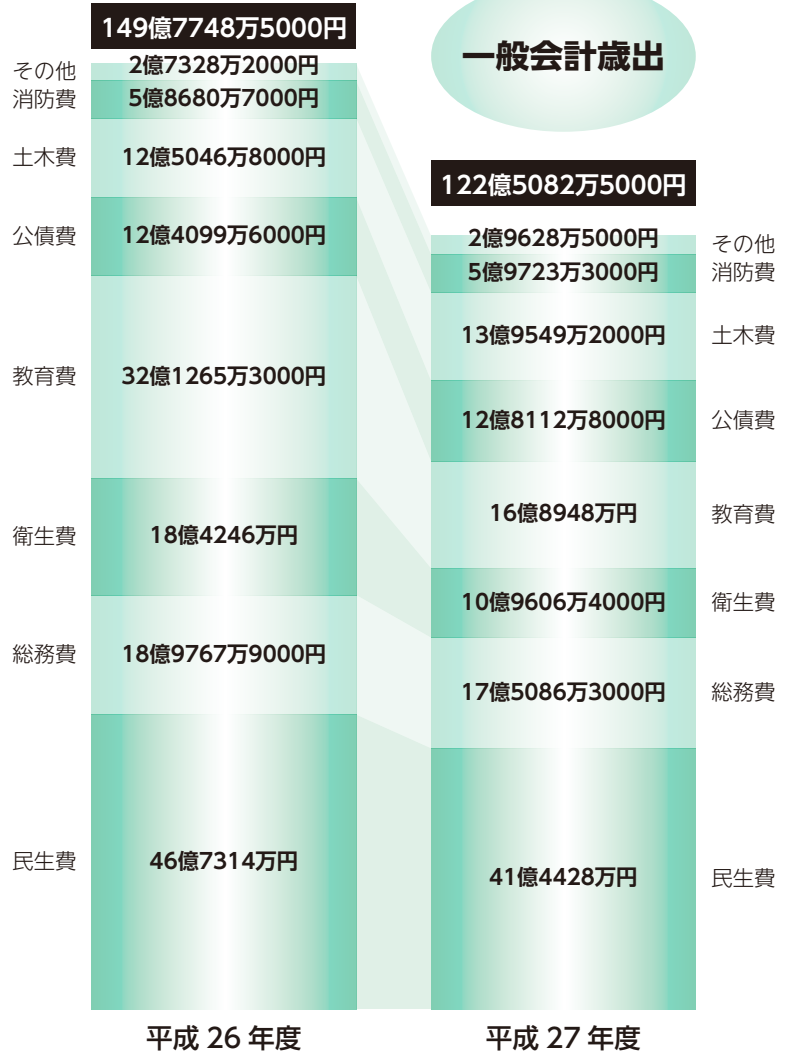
一般会計歳出

149億7748万5000円

その他 2億7328万2000円
消防費 5億8680万7000円
土木費 12億5046万8000円
公債費 12億4099万6000円
教育費 32億1265万3000円
衛生費 18億4246万円
総務費 18億9767万9000円
民生費 46億7314万円

平成 26 年度

122億5082万5000円

2億9628万5000円 その他
5億9723万3000円 消防費
13億9549万2000円 土木費
12億8112万8000円 公債費
16億8948万円 教育費
10億9606万4000円 衛生費
17億5086万3000円 総務費
41億4428万円 民生費

平成 27 年度